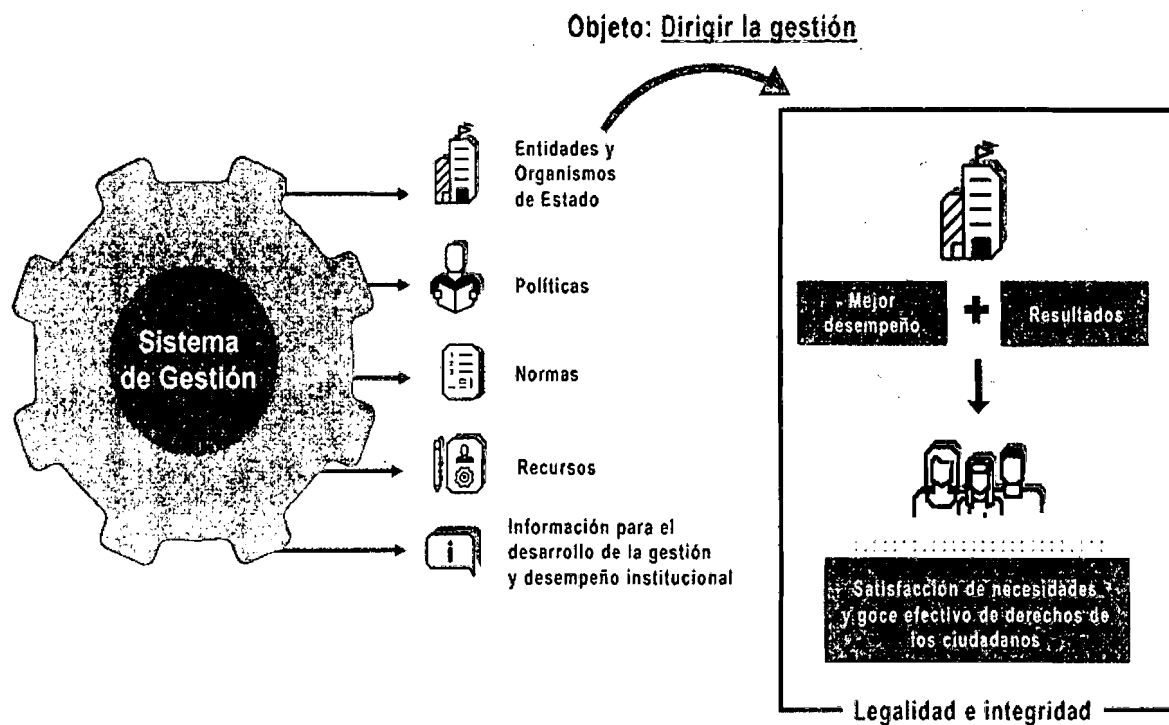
Objeto: Dirigir la gestión

Sistema de Gestión

Entidades y Organismos de Estado

Políticas

Normas

Recursos

Información para el desarrollo de la gestión y desempeño institucional

Mejor desempeño

+

Resultados

Satisfacción de necesidades y goce efectivo de derechos de los ciudadanos

Legalidad e integridad